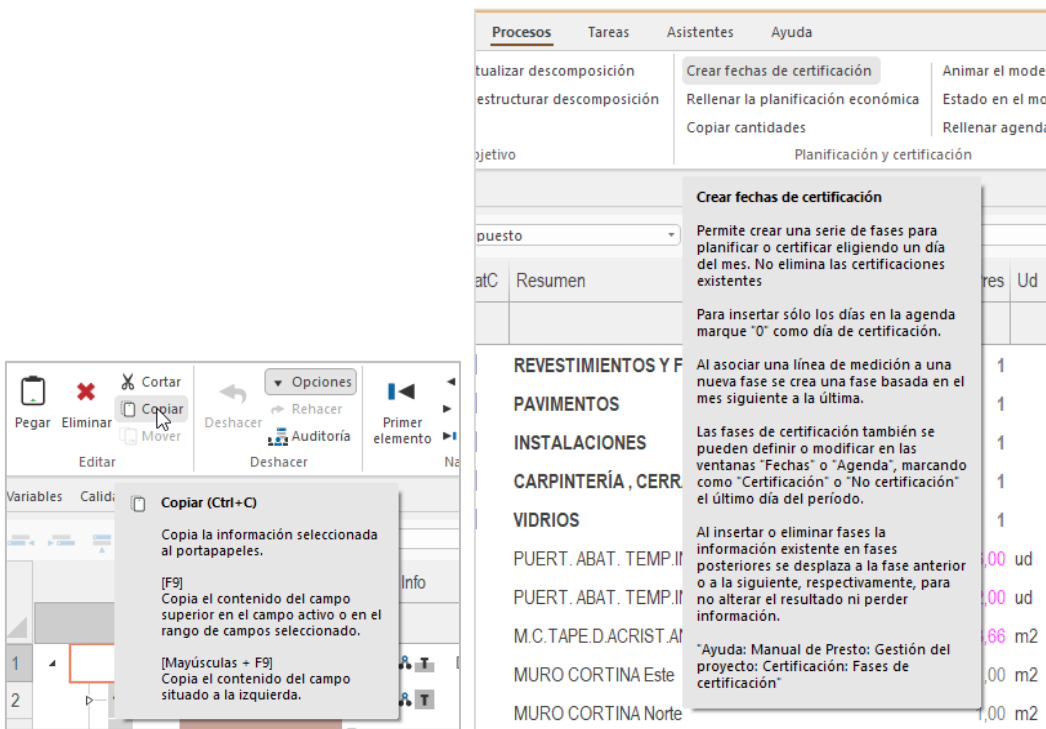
Procesos Tareas Asistentes Ayuda

tualizar descomposición
estructurar descomposición
bjetivo

Crear fechas de certificación
Rellenar la planificación económica
Copiar cantidades
Planificación y certificación

Animar el mode
Estado en el mo
Rellenar agend

Crear fechas de certificación

Permite crear una serie de fases para planificar o certificar eligiendo un día del mes. No elimina las certificaciones existentes

Para insertar sólo los días en la agenda marque "0" como día de certificación.

Al asociar una línea de medición a una nueva fase se crea una fase basada en el mes siguiente a la última.

Las fases de certificación también se pueden definir o modificar en las ventanas "Fechas" o "Agenda", marcando como "Certificación" o "No certificación" el último día del período.

Al insertar o eliminar fases la información existente en fases posteriores se desplaza a la fase anterior o a la siguiente, respectivamente, para no alterar el resultado ni perder información.

"Ayuda: Manual de Presto: Gestión del proyecto: Certificación: Fases de certificación"

puesto

atC | Resumen | res | Ud
REVESTIMIENTOS Y F | 1
PAVIMENTOS | 1
INSTALACIONES | 1
CARPINTERÍA , CERRA | 1
VIDRIOS | 1
PUERT. ABAT. TEMP.I | ,00 | ud
PUERT. ABAT. TEMP.I | ,00 | ud
M.C.TAPE.D.ACRIST.A | ,66 | m2
MURO CORTINA Este | ,00 | m2
MURO CORTINA Norte | 1,00 | m2

Pegar Eliminar Cortar Copiar Mover
Editar
Deshacer Opciones Rehacer Auditoría
Deshacer
Primer elemento
Na

Variables Calid

Info

Copiar (Ctrl+C)

Copia la información seleccionada al portapapeles.

[F9]
Copia el contenido del campo superior en el campo activo o en el rango de campos seleccionado.

[Mayúsculas + F9]
Copia el contenido del campo situado a la izquierda.

1
2